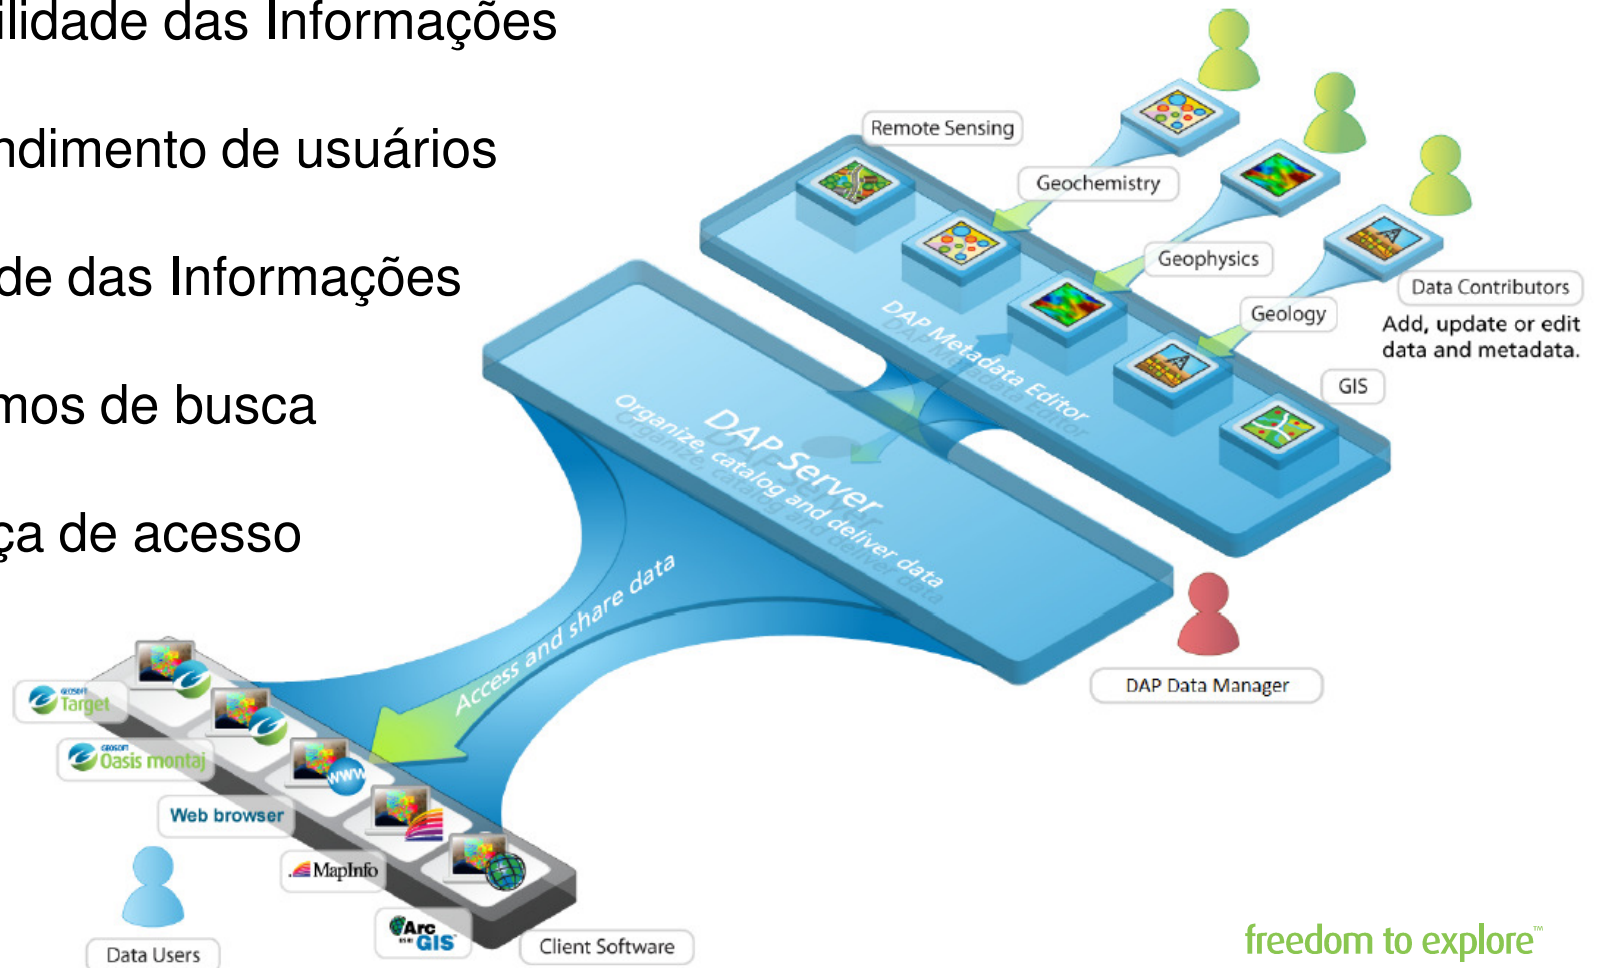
ilidade das Informações

ndimento de usuários

de das Informações

mos de busca

ça de acesso

Remote Sensing

Geochemistry

Geophysics

Geology

GIS

Data Contributors

Add, update or edit data and metadata.

DAP Metadata Editor

DAP Server

Organize, catalog and deliver data

Access and share data

DAP Data Manager

GEOSOFT Target

GEOSOFT Oasis montaj

Web browser

MapInfo

ArcGIS

Data Users

Client Software

freedom to explore™